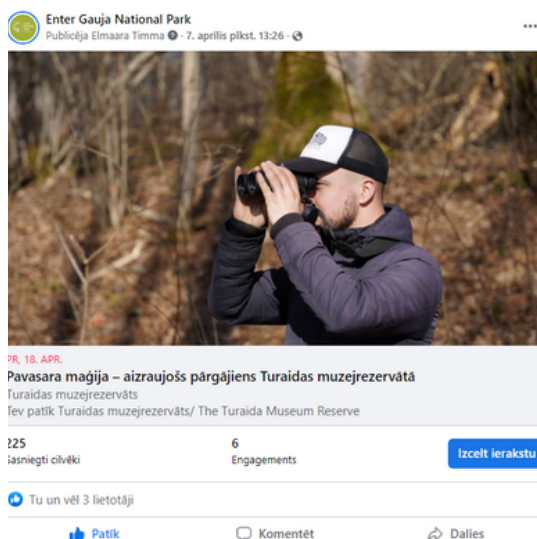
Enter Gauja National Park
Publicēja Elmaara Timma · 7. aprīlis plkst. 13:26 ·
...

PR, 18. APR.
Pavasara maģija – aizraujošs pārgājiens Turaidas muzejrezervātā
Turaidas muzejrezervāts
Tev patīk Turaidas muzejrezervāts/ The Turaida Museum Reserve

225
Sasniegti cilvēki

6
Engagements

Izcelt ierakstu

Tu un vēl 3 lietotāji

Patīk
Komentēt
Dalies